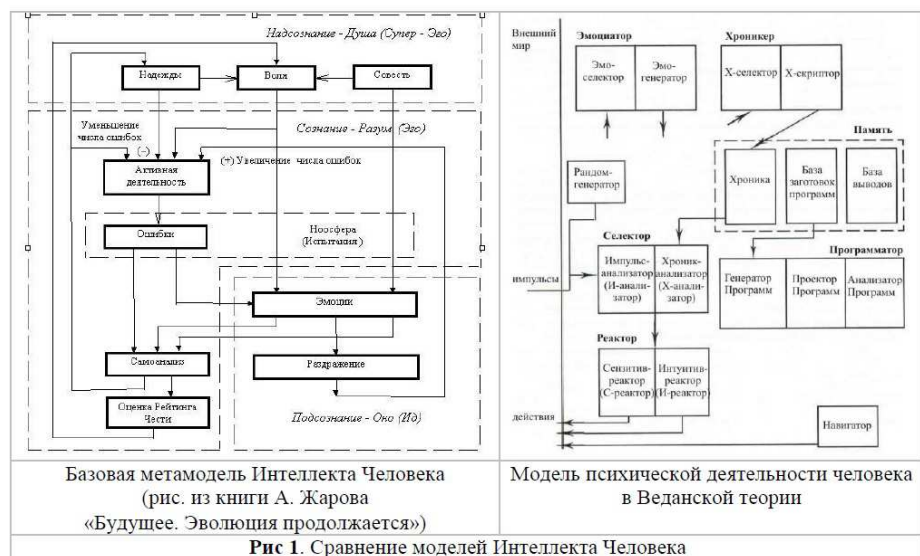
Надсознание - Душа (Супер - Эго)

Надежды

Воля

Совесть

Уменьшение числа ошибок

(–)

Сознание - Разум (Эго)

(+) Увеличение числа ошибок

Активная деятельность

Ошибки

Ноосфера (Испытания)

Эмоции

Самоанализ

Раздражение

Оценка Рейтинга Чести

Подсознание - Оно (Ид)

Внешний мир

Эмоциатор

Эмо-селектор

Эмо-генератор

Хроникер

Х-селектор

Х-скриптор

Память

Рандом-генератор

Хроника

База заготовок программ

База выводов

Селектор

импульсы

Импульс-анализатор (И-анализатор)

Хроник-анализатор (Х-анализатор)

Программатор

Генератор Программ

Проектор Программ

Анализатор Программ

Реактор

Сензитив-реактор (С-реактор)

Интуитив-реактор И-реактор

действия

Навигатор

| Базовая метамодель Интеллекта Человека (рис. из книги А. Жарова «Будущее. Эволюция продолжается») | Модель психической деятельности человека в Веданской теории |
|---|---|

**Рис 1**. Сравнение моделей Интеллекта Человека